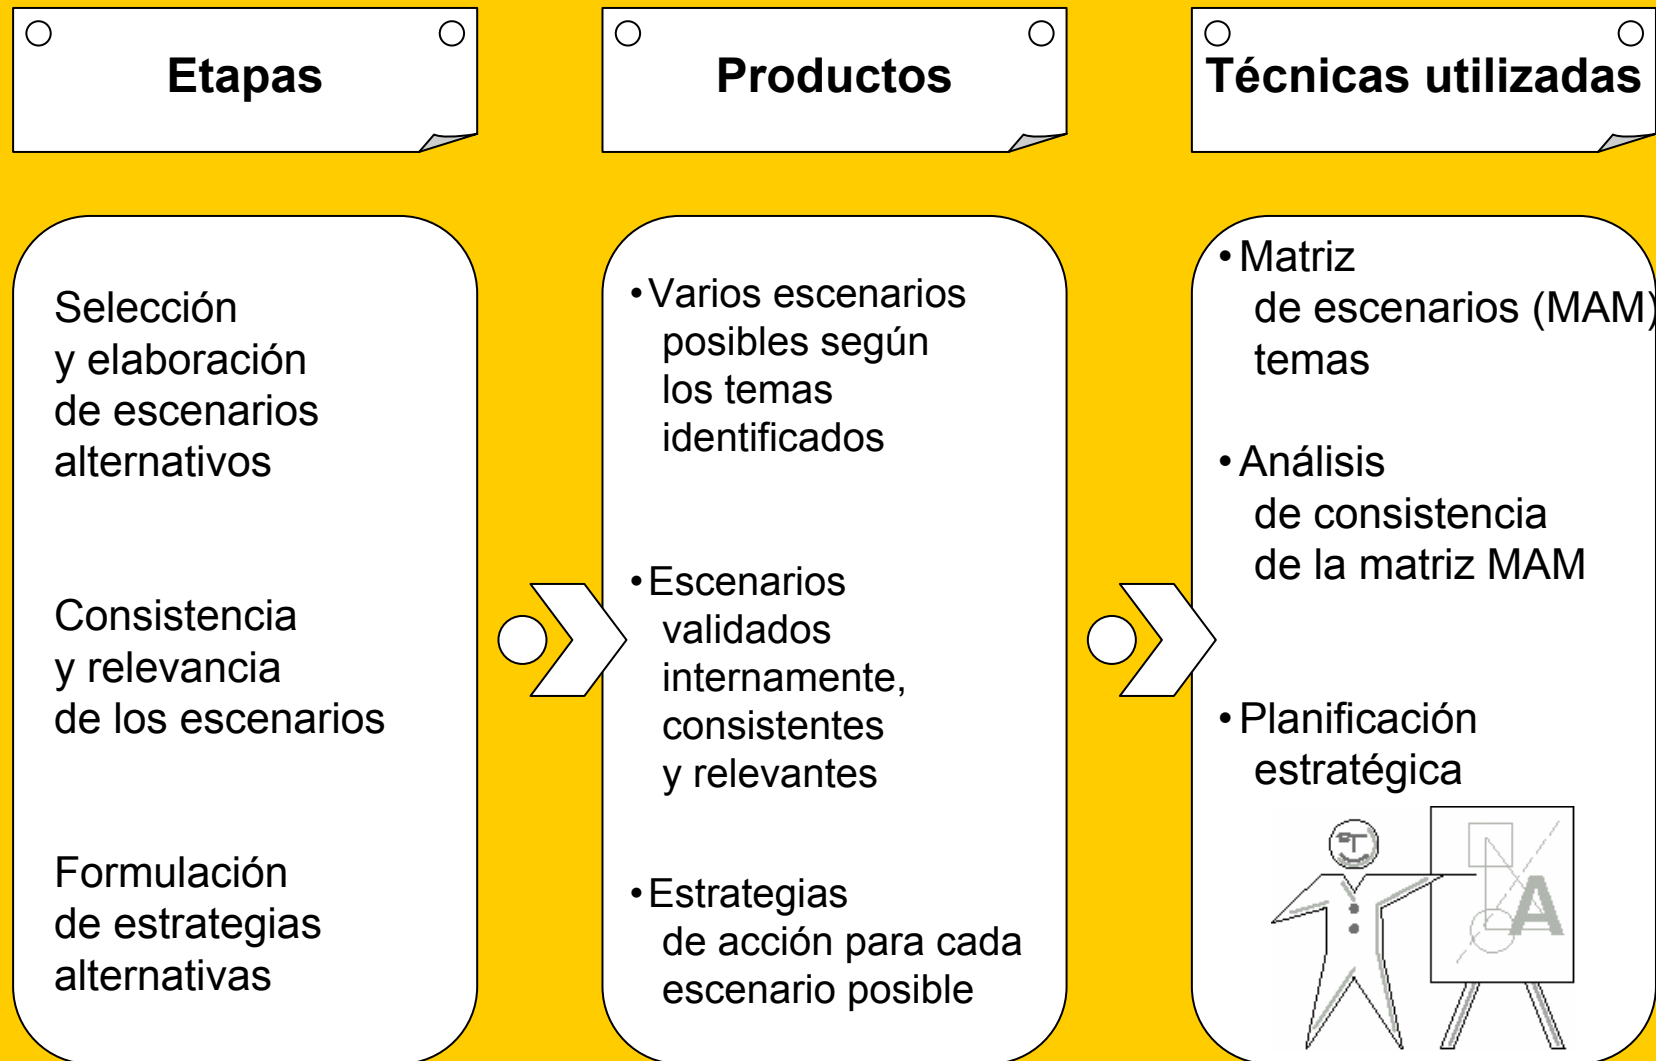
Etapas

Productos

Técnicas utilizadas

Selección y elaboración de escenarios alternativos

Consistencia y relevancia de los escenarios

Formulación de estrategias alternativas

• Varios escenarios posibles según los temas identificados

• Escenarios validados internamente, consistentes y relevantes

• Estrategias de acción para cada escenario posible

• Matriz de escenarios (MAM) temas

• Análisis de consistencia de la matriz MAM

• Planificación estratégica

A